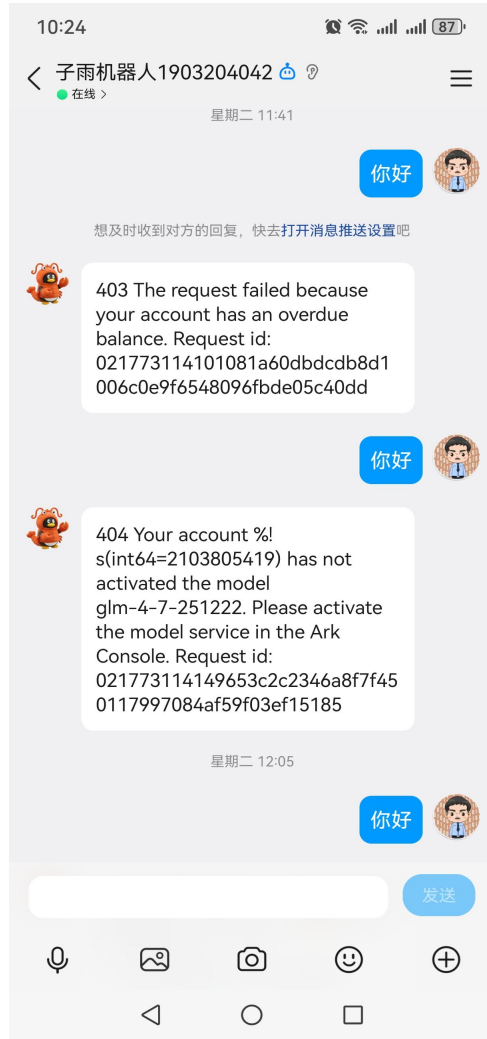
10:24 87

子雨机器人1903204042
在线 >

星期二 11:41

你好

想及时收到对方的回复，快去打开消息推送设置吧

403 The request failed because your account has an overdue balance. Request id: 021773114101081a60dbdcdb8d1006c0e9f6548096fbde05c40dd

你好

404 Your account %!s(int64=2103805419) has not activated the model glm-4-7-251222. Please activate the model service in the Ark Console. Request id: 021773114149653c2c2346a8f7f450117997084af59f03ef15185

星期二 12:05

你好

发送